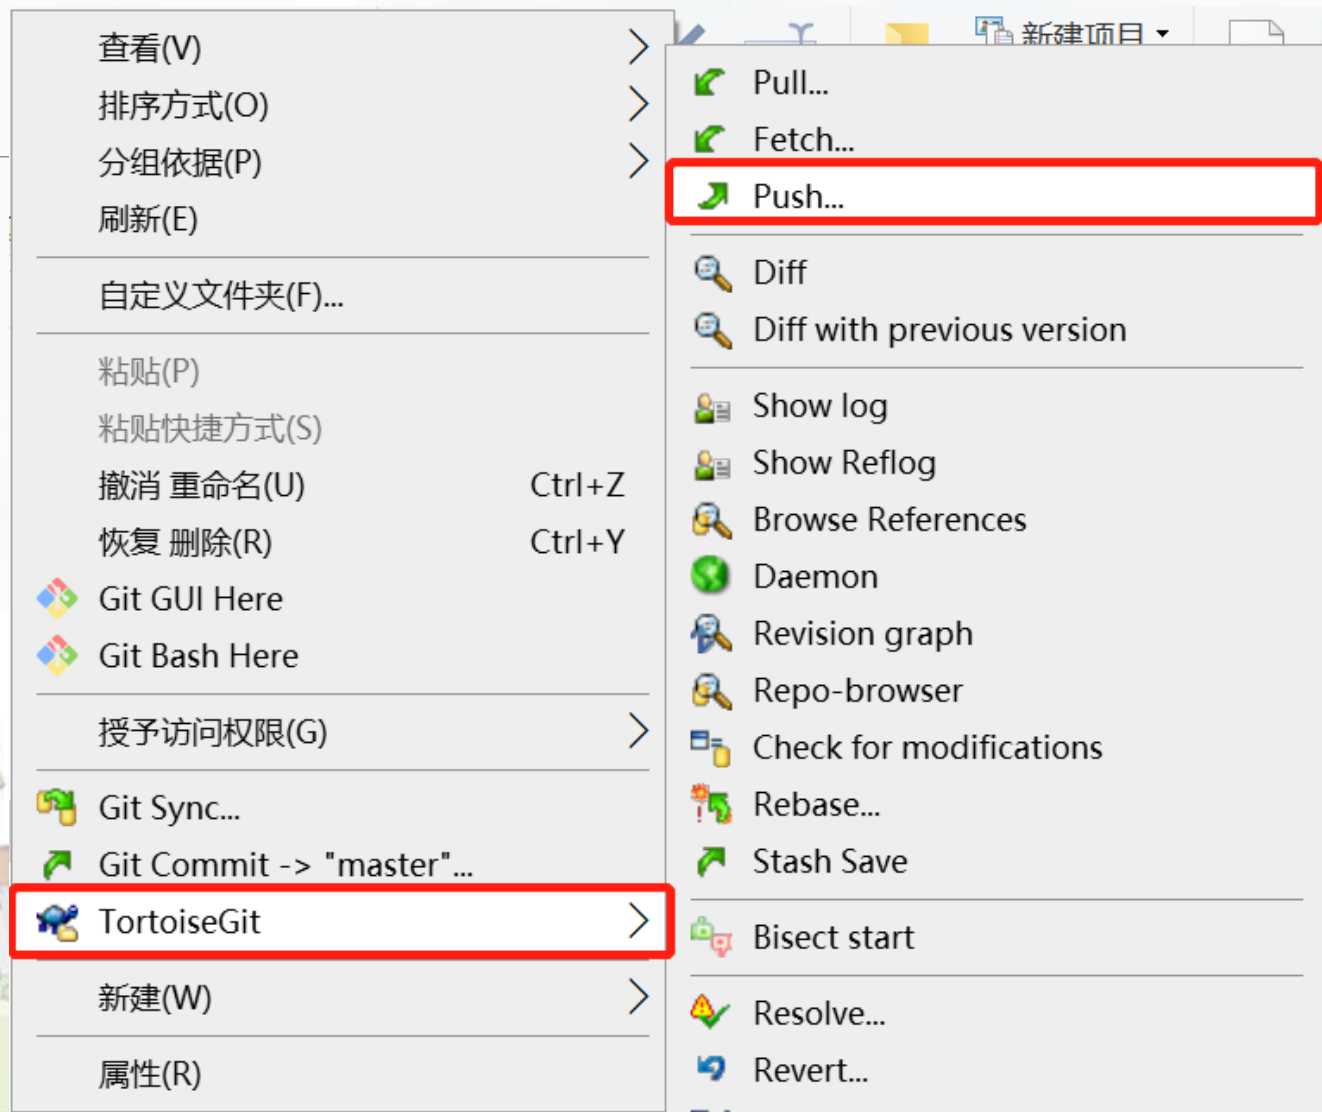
新建项目

查看(V)
排序方式(O)
分组依据(P)
刷新(E)

自定义文件夹(F)...

粘贴(P)
粘贴快捷方式(S)
撤消 重命名(U) Ctrl+Z
恢复 删除(R) Ctrl+Y
Git GUI Here
Git Bash Here

授予访问权限(G)

Git Sync...
Git Commit -> "master"...
TortoiseGit

新建(W)

属性(R)

Pull...
Fetch...
Push...

Diff
Diff with previous version

Show log
Show Reflog
Browse References
Daemon
Revision graph
Repo-browser
Check for modifications
Rebase...
Stash Save

Bisect start

Resolve...
Revert...